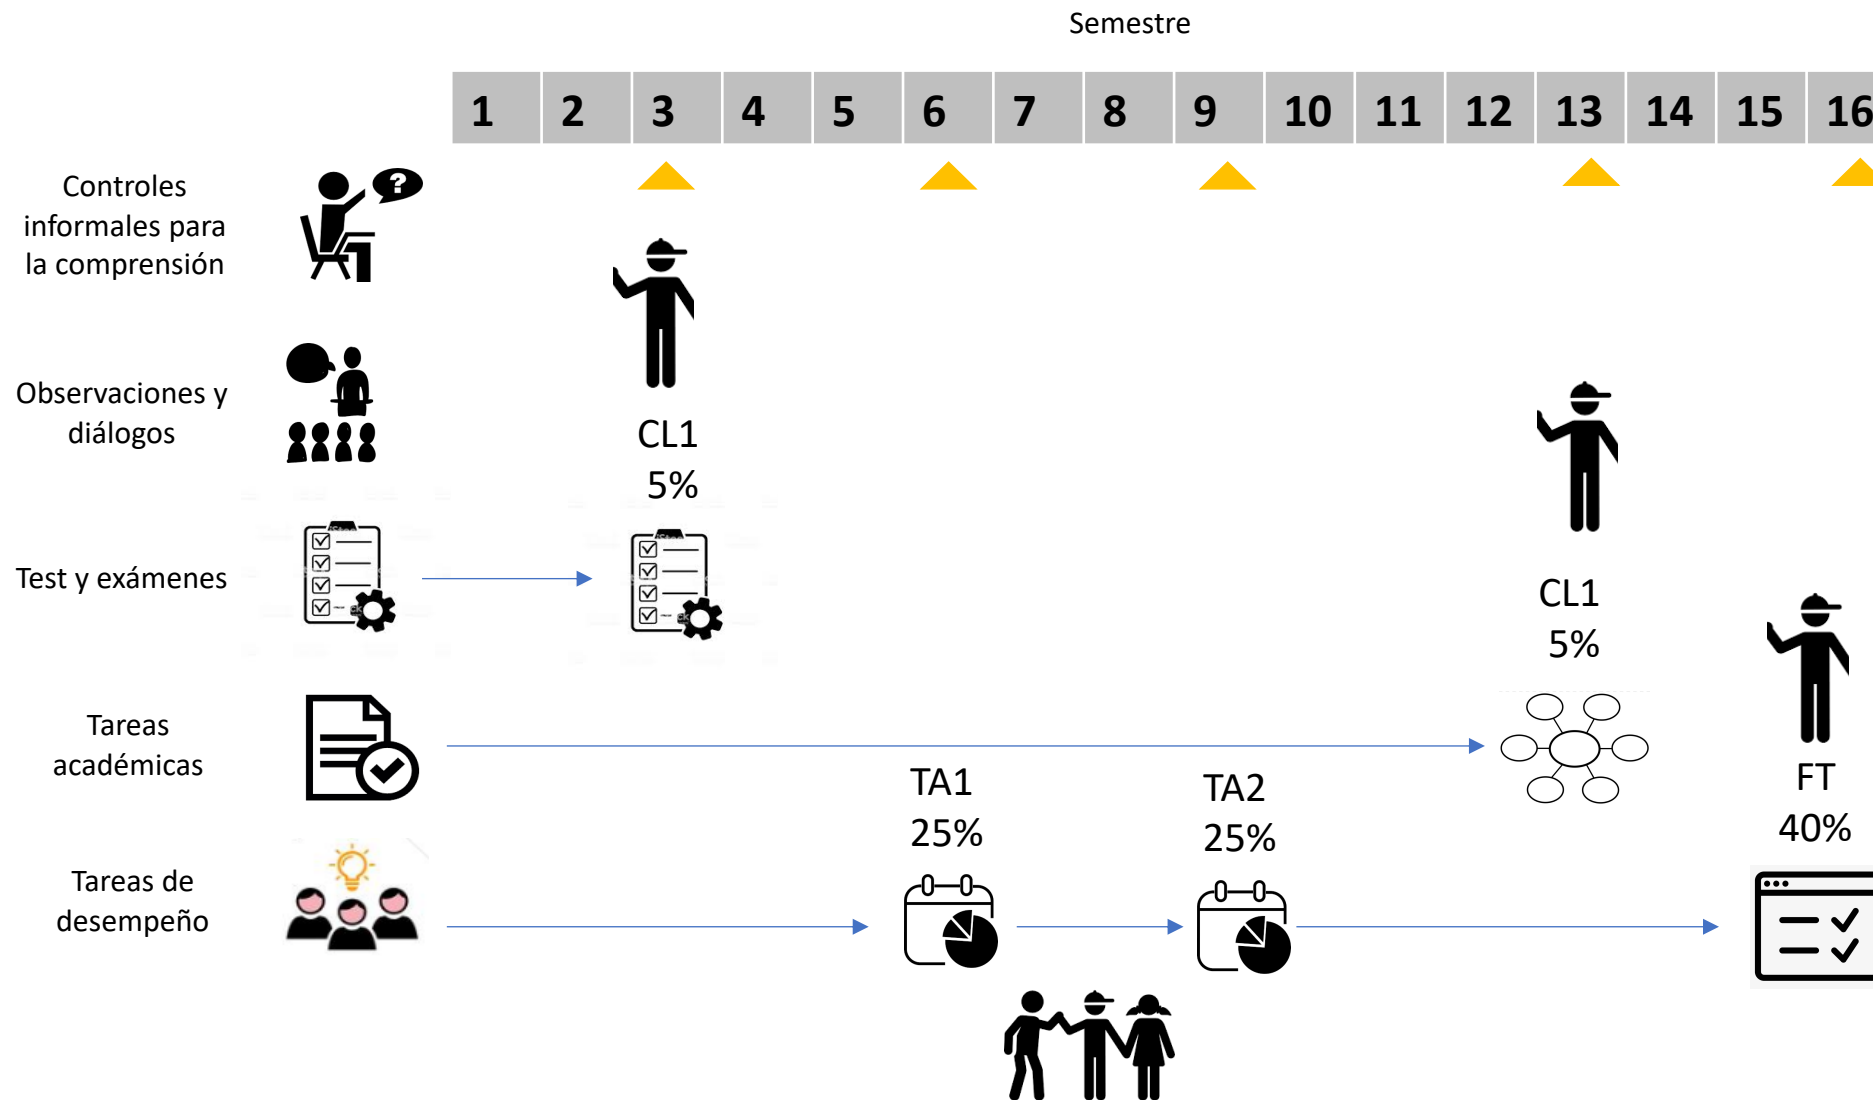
Semestre

| 1 | 2 | 3 | 4 | 5 | 6 | 7 | 8 | 9 | 10 | 11 | 12 | 13 | 14 | 15 | 16 |
|---|---|---|---|---|---|---|---|---|---|---|---|---|---|---|---|

Controles informales para la comprensión

Observaciones y diálogos

Test y exámenes

Tareas académicas

Tareas de desempeño

CL1
5%

CL1
5%

TA1
25%

TA2
25%

FT
40%